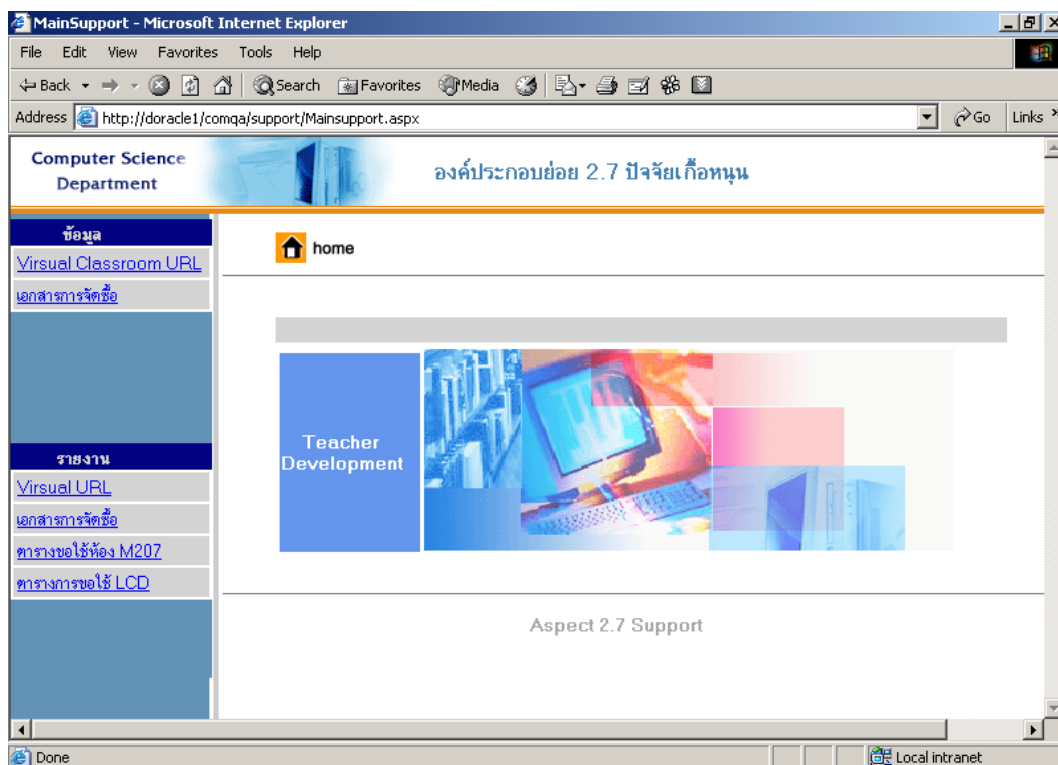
MainSupport - Microsoft Internet Explorer

File Edit View Favorites Tools Help

Back Search Favorites Media

Address http://doracle1/comqa/support/Mainsupport.aspx Go Links

Computer Science Department

องค์ประกอบย่อย 2.7 ปัจจัยเกื้อหนุน

ข้อมูล

Virsual Classroom URL

เอกสารการจัดซื้อ

รายงาน

Virsual URL

เอกสารการจัดซื้อ

ตารางขอใช้ห้อง M207

ตารางการขอใช้ LCD

home

Teacher Development

Aspect 2.7 Support

Done

Local intranet